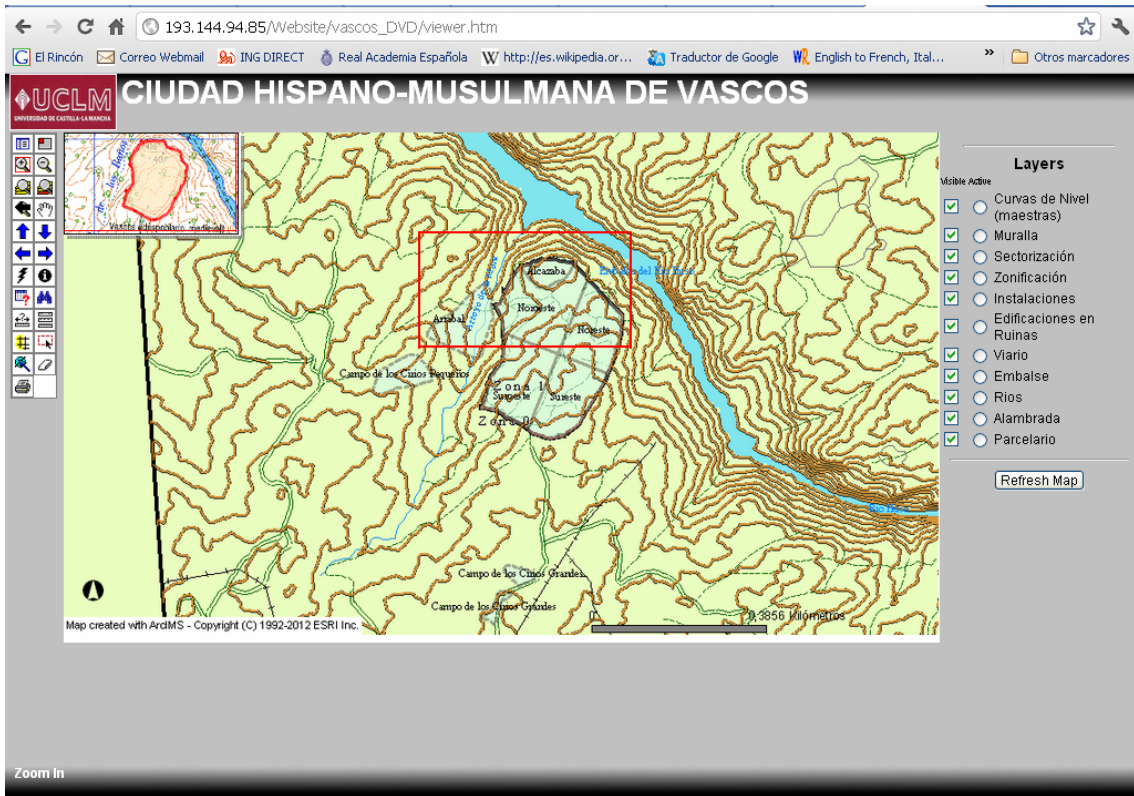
193.144.94.85/Website/vascos_DVD/viewer.htm

El Rincón Correo Webmail ING DIRECT Real Academia Española http://es.wikipedia.or... Traductor de Google English to French, Ital... » Otros marcadores

UCLM
UNIVERSIDAD DE CASTILLA-LA MANCHA

CIUDAD HISPANO-MUSULMANA DE VASCOS

Vascos hispanomusulmana medieval

Alcazaba
Noroeste
Noreste
Arrabal
Campo de los Cirios Pequeños
Zona 1
Suroeste
Sureste
Zona 0
Campo de los Cirios Grandes
Campo de los Cirios Grandes
0
0.3856 Kilómetros

Map created with ArcIMS - Copyright (C) 1992-2012 ESRI Inc.

Layers
Visible Active
Curvas de Nivel (maestras)
Muralla
Sectorización
Zonificación
Instalaciones
Edificaciones en Ruinas
Viario
Embalse
Rios
Alambrada
Parcelario

Refresh Map

Zoom In